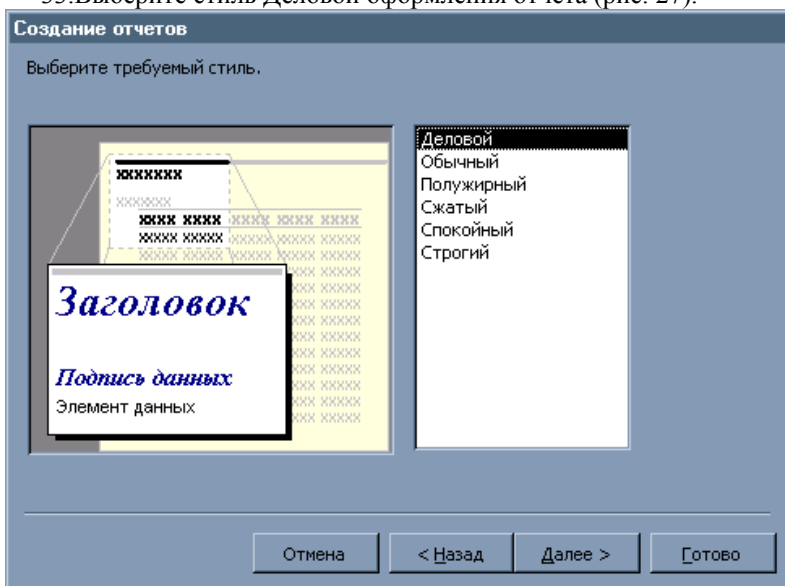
33.Выберите стиль Деловой оформления отчета (рис. 27).

Создание отчетов

Выберите требуемый стиль.

XXXXXXX
XXXXXX
XXXX XXXX XXXX XXXX XXXX
XXXX XXXXX XXXXX XXXXX XXXXX

Заголовок

Подпись данных
Элемент данных

Деловой
Обычный
Полужирный
Сжатый
Спокойный
Строгий

Отмена | < Назад | Далее > | Готово